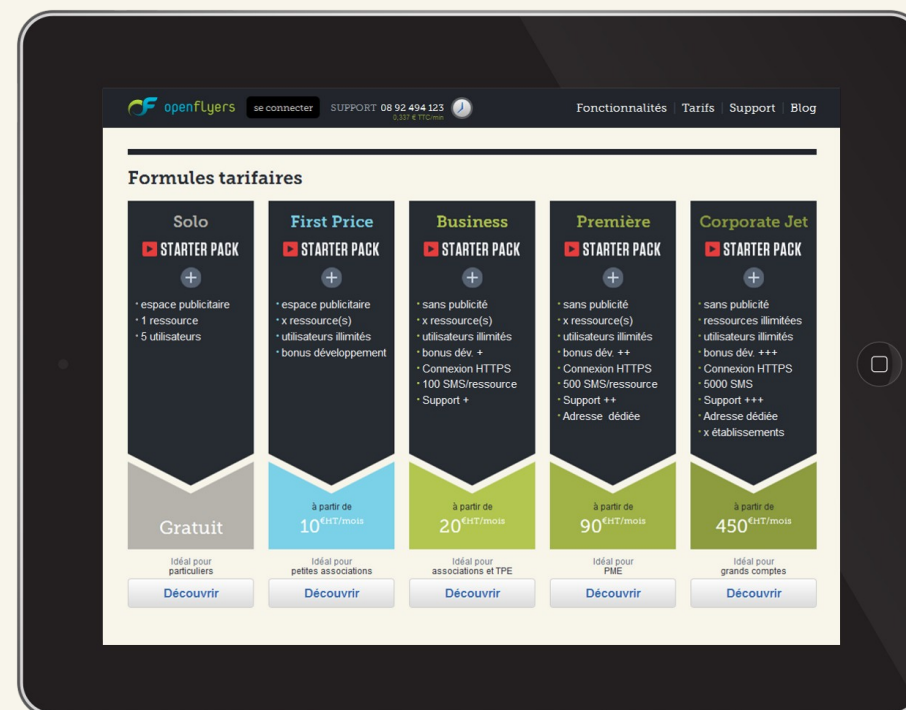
openflyers se connecter SUPPORT 08 92 494 123 0,337 € TTC/min

Fonctionnalités | Tarifs | Support | Blog

Formules tarifaires

Solo
STARTER PACK
+
• espace publicitaire
• 1 ressource
• 5 utilisateurs
Gratuit
Idéal pour particuliers
Découvrir

First Price
STARTER PACK
+
• espace publicitaire
• x ressource(s)
• utilisateurs illimités
• bonus développement
à partir de
10€HT/mois
Idéal pour petites associations
Découvrir

Business
STARTER PACK
+
• sans publicité
• x ressource(s)
• utilisateurs illimités
• bonus dév. +
• Connexion HTTPS
• 100 SMS/ressource
• Support +
à partir de
20€HT/mois
Idéal pour associations et TPE
Découvrir

Première
STARTER PACK
+
• sans publicité
• x ressource(s)
• utilisateurs illimités
• bonus dév. ++
• Connexion HTTPS
• 500 SMS/ressource
• Support ++
• Adresse dédiée
à partir de
90€HT/mois
Idéal pour PME
Découvrir

Corporate Jet
STARTER PACK
+
• sans publicité
• ressources illimitées
• utilisateurs illimités
• bonus dév. +++
• Connexion HTTPS
• 5000 SMS
• Support +++
• Adresse dédiée
• x établissements
à partir de
450€HT/mois
Idéal pour grands comptes
Découvrir